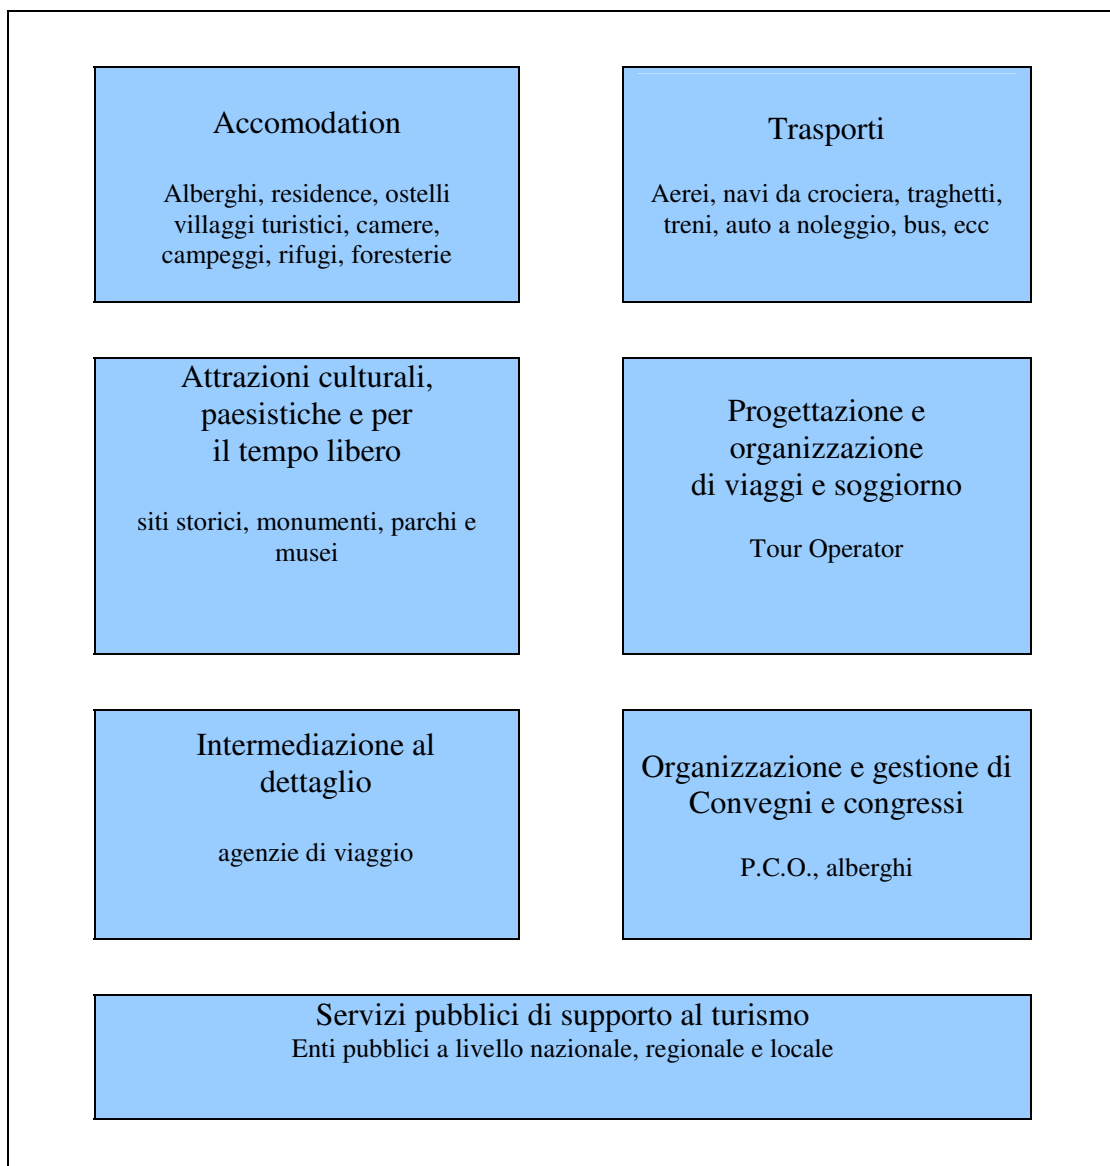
Accomodation

Alberghi, residence, ostelli villaggi turistici, camere, campeggi, rifugi, foresterie

Trasporti

Aerei, navi da crociera, traghetti, treni, auto a noleggio, bus, ecc

Attrazioni culturali, paesistiche e per il tempo libero

siti storici, monumenti, parchi e musei

Progettazione e organizzazione di viaggi e soggiorno

Tour Operator

Intermediazione al dettaglio

agenzie di viaggio

Organizzazione e gestione di Convegni e congressi

P.C.O., alberghi

Servizi pubblici di supporto al turismo
Enti pubblici a livello nazionale, regionale e locale